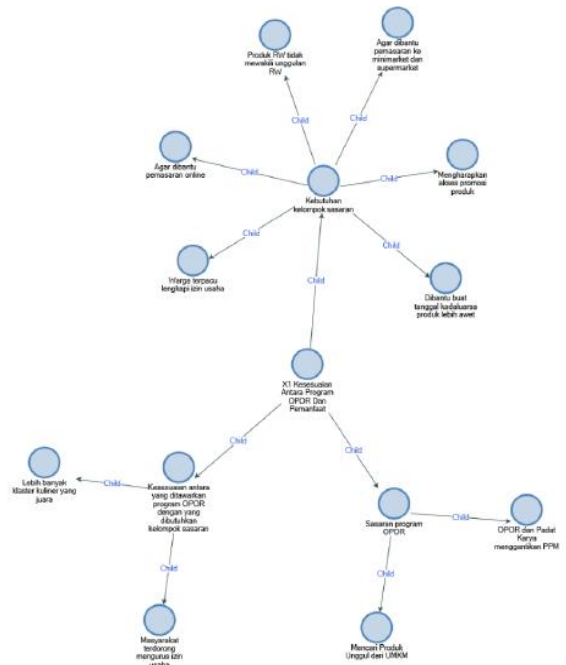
Produk RW tidak mewakili unggulan RW

Agar dibantu pemasaran ke minimarket dan supermarket

Child

Child

Agar dibantu pemasaran online

Child

Kebutuhan kelompok sasaran

Child

Mengharapkan akses promosi produk

Child

Child

Warga terpacu lengkapi izin usaha

Dibantu buat tanggal kadaluarsa produk lebih awet

Child

X1 Kesesuaian Antara Program OPOR Dan Pemanfaat

Child

Child

Lebih banyak klaster kuliner yang juara

Child

Kesesuaian antara yang ditawarkan program OPOR dengan yang dibutuhkan kelompok sasaran

Sasaran program OPOR

Child

OPOR dan Padat Karya menggantikan PPM

Child

Child

Masyarakat terdorong mengurus izin usaha

Mencari Produk Unggul dari UMKM